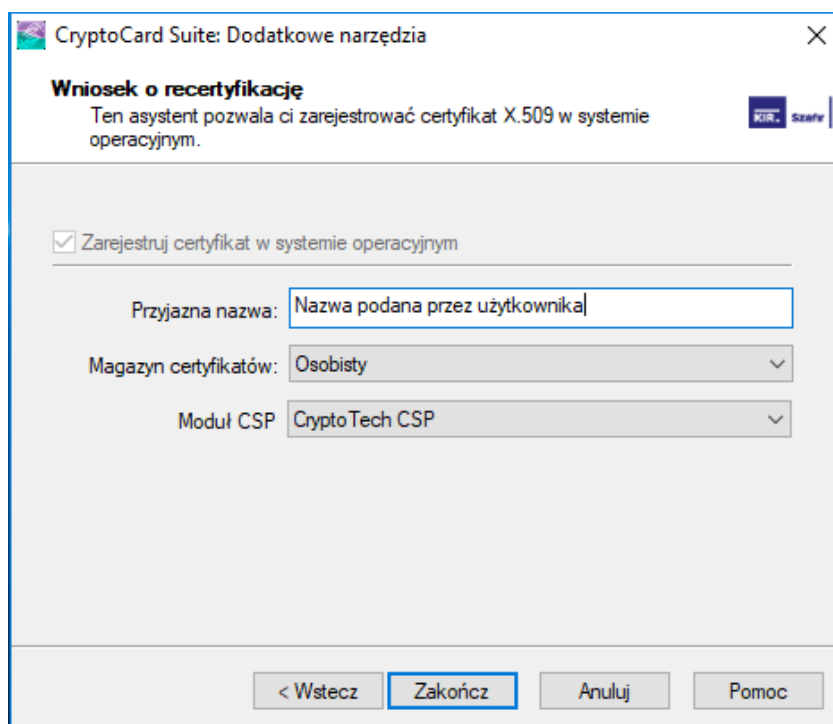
CryptoCard Suite: Dodatkowe narzędzia

×

Wniosek o recertyfikację

Ten asystent pozwala ci zarejestrować certyfikat X.509 w systemie operacyjnym.

KIR. Szafir

Zarejestruj certyfikat w systemie operacyjnym

Przyjazna nazwa: Nazwa podana przez użytkownika

Magazyn certyfikatów: Osobisty

Moduł CSP CryptoTech CSP

< Wstecz

Zakończ

Anuluj

Pomoc